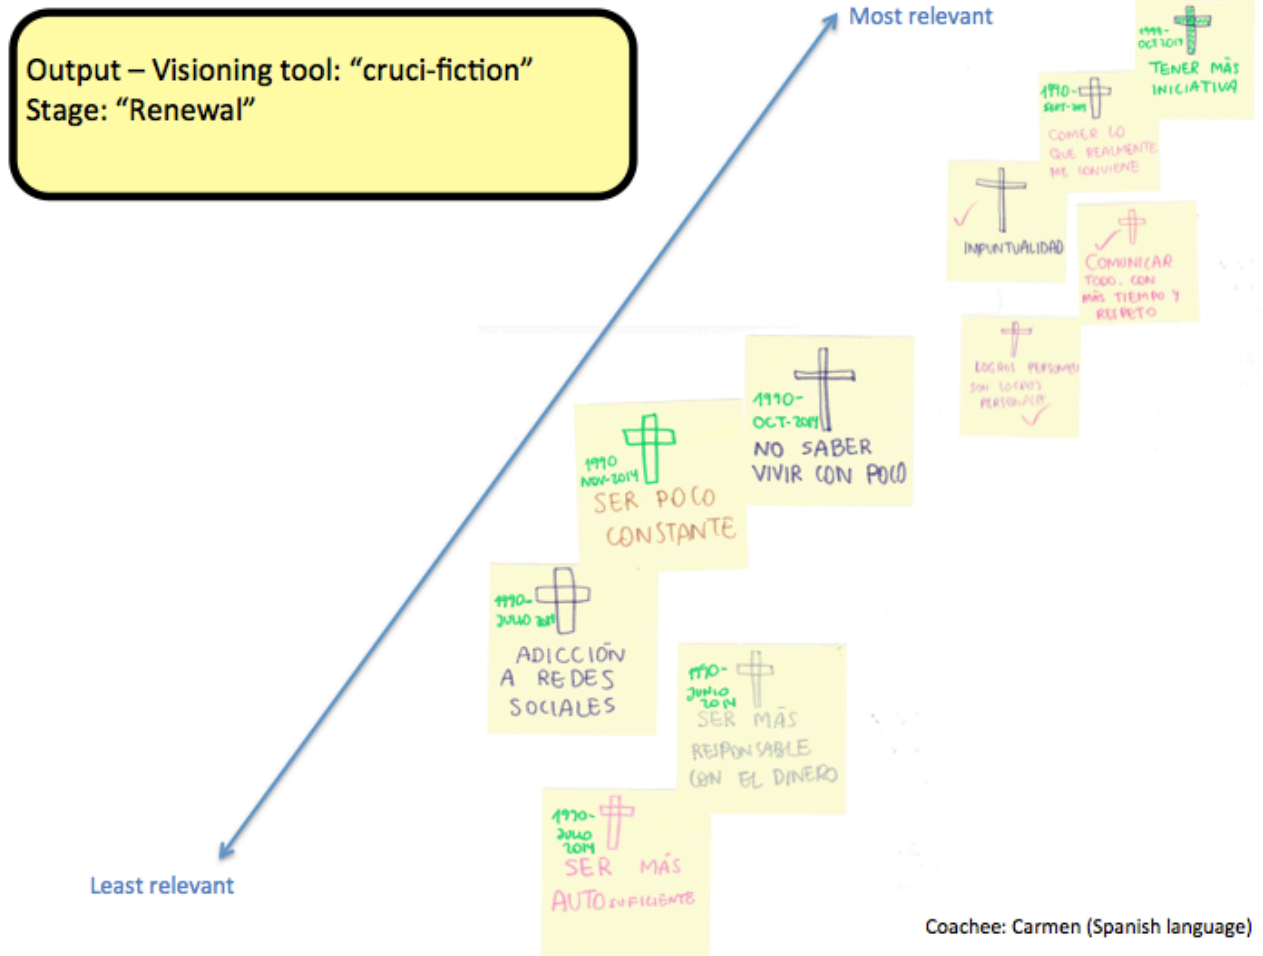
Output – Visioning tool: "cruci-fiction"
Stage: "Renewal"

Most relevant

1991-
OCT 2014
TENER MÁS INICIATIVA

1990-
SEPT-2014
COMER LO QUE REALMENTE ME CONVIENE

IMPUNTUALIDAD

COMUNICAR TODO, CON MÁS TIEMPO Y RESPETO

LOCALES PERSONALES SON LOCALES PERSONALES

1990-
OCT-2014
NO SABER VIVIR CON POCO

1990
NOV-2014
SER POCO CONSTANTE

1990-
JULIO 2014
ADICCIÓN A REDES SOCIALES

1990-
JUNIO 2014
SER MÁS RESPONSABLE CON EL DINERO

1990-
JULIO 2014
SER MÁS AUTOSUFICIENTE

Least relevant

Coachee: Carmen (Spanish language)